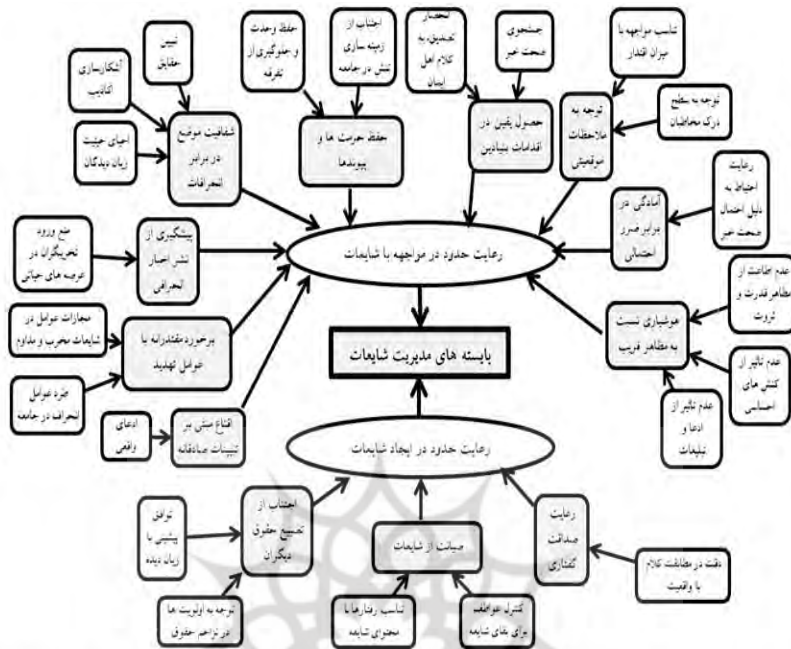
بایسته های مدیریت شایعات

رعایت حدود در مواجهه با شایعات

رعایت حدود در ایجاد شایعات

شفافیت موضع در برابر انحرافات

تبیین حقایق

آشکارسازی اکاذیب

احیای حیثیت زیان دیدگان

حفظ حرمت ها و پیوندها

حفظ وحدت و جلوگیری از تفرقه

اجتناب از زمینه سازی تنش در جامعه

حصول یقین در اقدامات بنیادین

انحصار تحسین، به کلام اهل ایمان

جستجوی صحت خبر

توجه به ملاحظات موقعیتی

تناسب مواجهه با میزان اقتدار

توجه به سطح درک مخاطبان

آمادگی در برابر ضرر احتمالی

رعایت احتیاط به دلیل احتمال صحت خبر

پیشگیری از نشر اخبار انحرافی

منع ورود تحریکگران در عرصه های حیاتی

برخورد مقتدرانه با عوامل تهدید

مجازات عوامل در شایعات مخرب و مداوم

طرد عوامل انحراف در جامعه

اقناع مبتنی بر تبیینات صادقانه

ادعای واقعی

هوشیاری نسبت به مظاهر فریب

عدم تاثیر از ادعا و تبلیغات

عدم تاثیر از کنش های احساسی

عدم تبعیت از مظاهر قدرت و ثروت

اجتناب از تضییع حقوق دیگران

توافق پیشینی با زیان دیده

توجه به اولویت ها در تزاحم حقوق

صیانت از شایعات

تناسب رفتارها با محتوای شایعه

کنترل مواضع برای بقای شایعه

رعایت صداقت گفتاری

دقت در مطابقت کلام با واقعیت